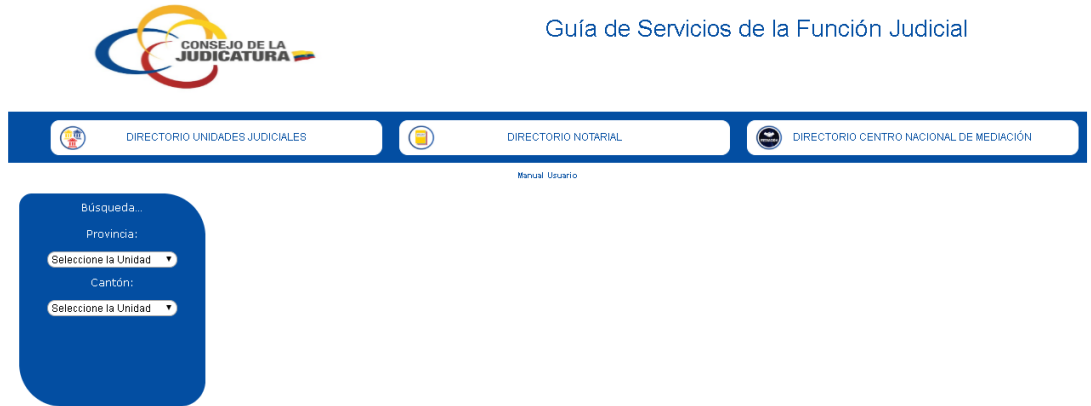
CONSEJO DE LA JUDICATURA

Guía de Servicios de la Función Judicial

DIRECTORIO UNIDADES JUDICIALES

DIRECTORIO NOTARIAL

DIRECTORIO CENTRO NACIONAL DE MEDIACIÓN

Manual Usuario

Búsqueda...

Provincia:

Seleccione la Unidad

Cantón:

Seleccione la Unidad